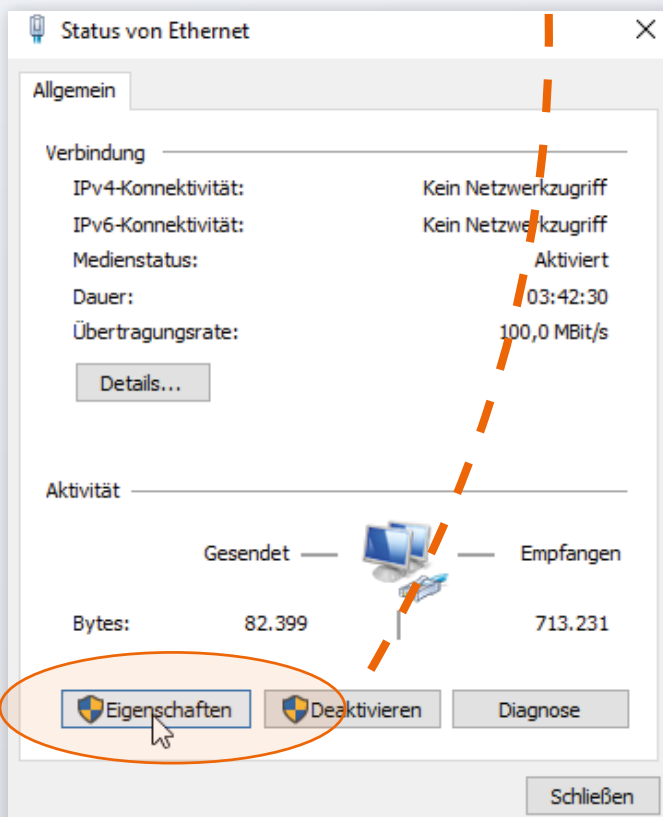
Status von Ethernet

Allgemein

Verbindung

| | |
|---|---|
| IPv4-Konnektivität: | Kein Netzwerkzugriff |
| IPv6-Konnektivität: | Kein Netzwerkzugriff |
| Medienstatus: | Aktiviert |
| Dauer: | 03:42:30 |
| Übertragungsrate: | 100,0 MBit/s |

Details...

Aktivität

Gesendet Empfangen

Bytes: 82.399 713.231

Eigenschaften Deaktivieren Diagnose

Schließen